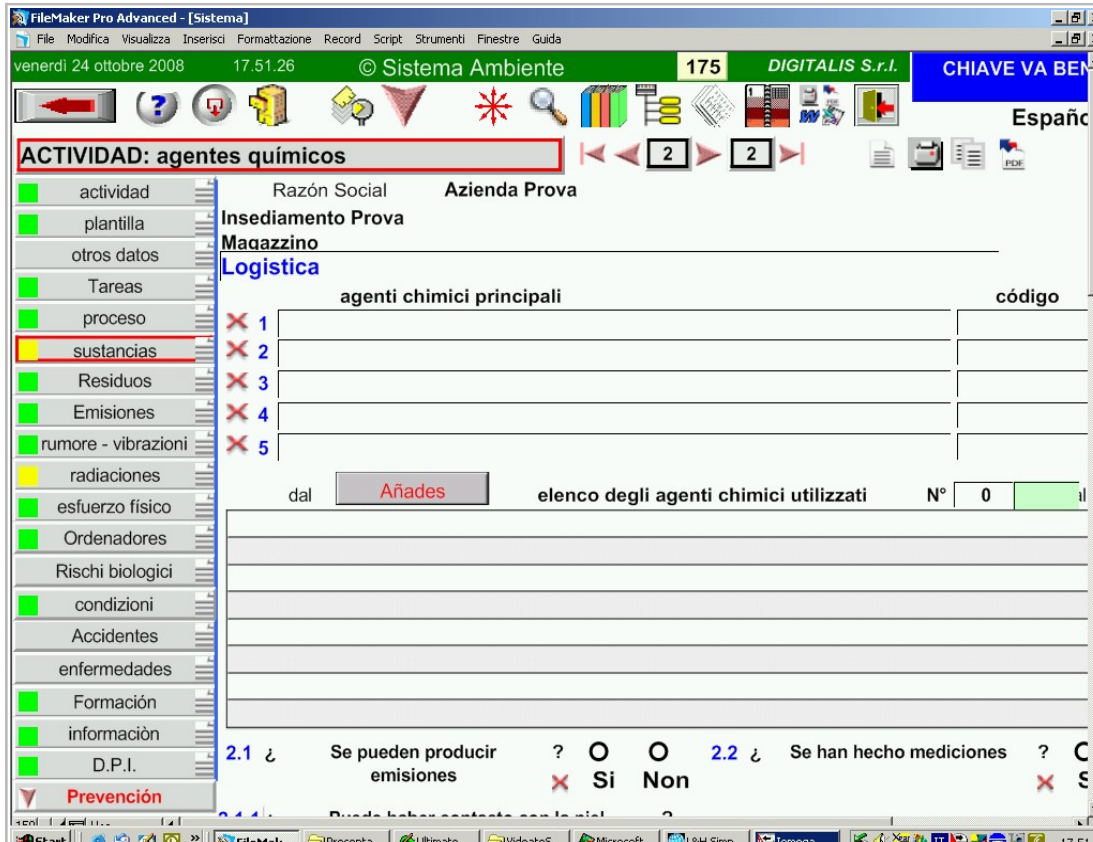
FileMaker Pro Advanced - [Sistema]

File Modifica Visualizza Inserisci Formattazione Record Script Strumenti Finestre Guida

venerdì 24 ottobre 2008 17.51.26 © Sistema Ambiente 175 DIGITALIS S.r.l. CHIAVE VA BEN

Españo

ACTIVIDAD: agentes químicos

2 2

actividad
plantilla
otros datos
Tareas
proceso
sustancias
Residuos
Emisiones
rumore - vibrazioni
radiaciones
esfuerzo físico
Ordenadores
Rischi biologici
condizioni
Accidentes
enfermedades
Formación
informaciòn
D.P.I.
Prevención

Razón Social Azienda Prova

Insediamento Prova

Magazzino

Logistica

agenti chimici principali

código

1
2
3
4
5

dal Añades elenco degli agenti chimici utilizzati N° 0

2.1 ¿ Se pueden producir emisiones ? Si Non

2.2 ¿ Se han hecho mediciones ? S

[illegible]

Start FileMak Proceso Ultimate VideateS Microsoft L&H Simp Teregal 17.51